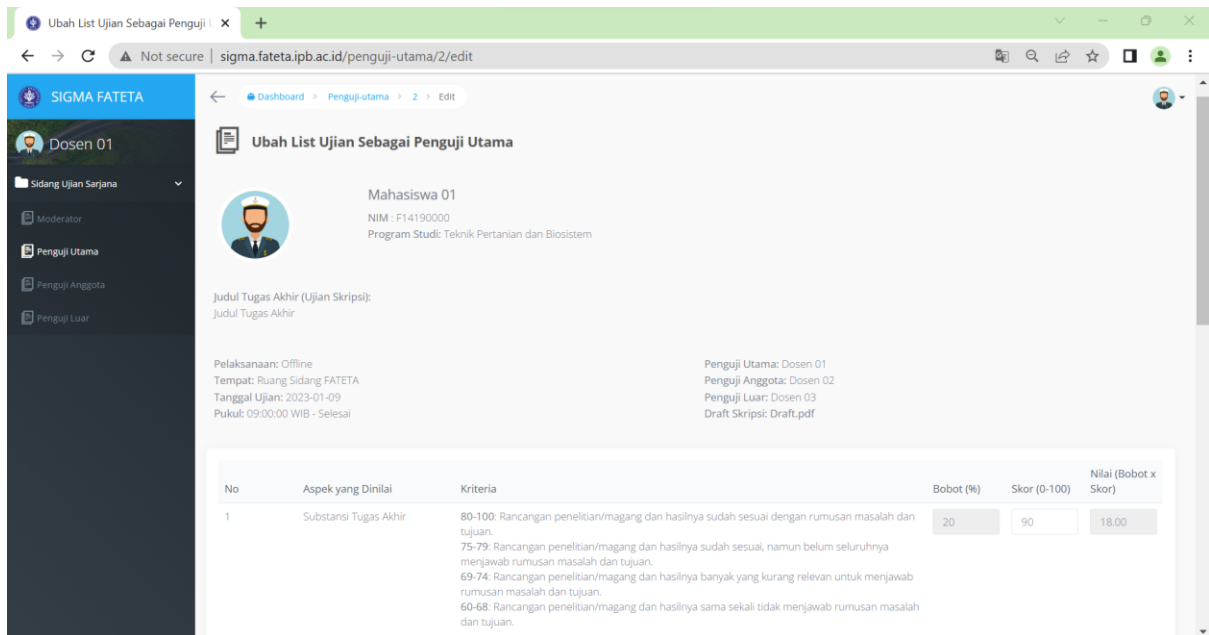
Ubah List Ujian Sebagai Penguji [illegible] ×
+

Not secure | sigma.fateta.ipb.ac.id/penguji-utama/2/edit

SIGMA FATETA

Dosen 01

Sidang Ujian Sarjana

Moderator

Penguji Utama

Penguji Anggota

Penguji Luar

Dashboard > Penguji-utama > 2 > Edit

Ubah List Ujian Sebagai Penguji Utama

Mahasiswa 01
NIM : F14190000
Program Studi: Teknik Pertanian dan Biosistem

Judul Tugas Akhir (Ujian Skripsi):
Judul Tugas Akhir

Pelaksanaan: Offline
Tempat: Ruang Sidang FATETA
Tanggal Ujian: 2023-01-09
Pukul: 09:00:00 WIB - Selesai

Penguji Utama: Dosen 01
Penguji Anggota: Dosen 02
Penguji Luar: Dosen 03
Draft Skripsi: Draft.pdf

| No | Aspek yang Dinilai | Kriteria | Bobot (%) | Skor (0-100) | Nilai (Bobot x Skor) |
|---|---|---|---|---|---|
| 1 | Substansi Tugas Akhir | 80-100: Rancangan penelitian/magang dan hasilnya sudah sesuai dengan rumusan masalah dan tujuan. 75-79: Rancangan penelitian/magang dan hasilnya sudah sesuai, namun belum seluruhnya menjawab rumusan masalah dan tujuan. 69-74: Rancangan penelitian/magang dan hasilnya banyak yang kurang relevan untuk menjawab rumusan masalah dan tujuan. 60-68: Rancangan penelitian/magang dan hasilnya sama sekali tidak menjawab rumusan masalah dan tujuan. | 20 | 90 | 18.00 |